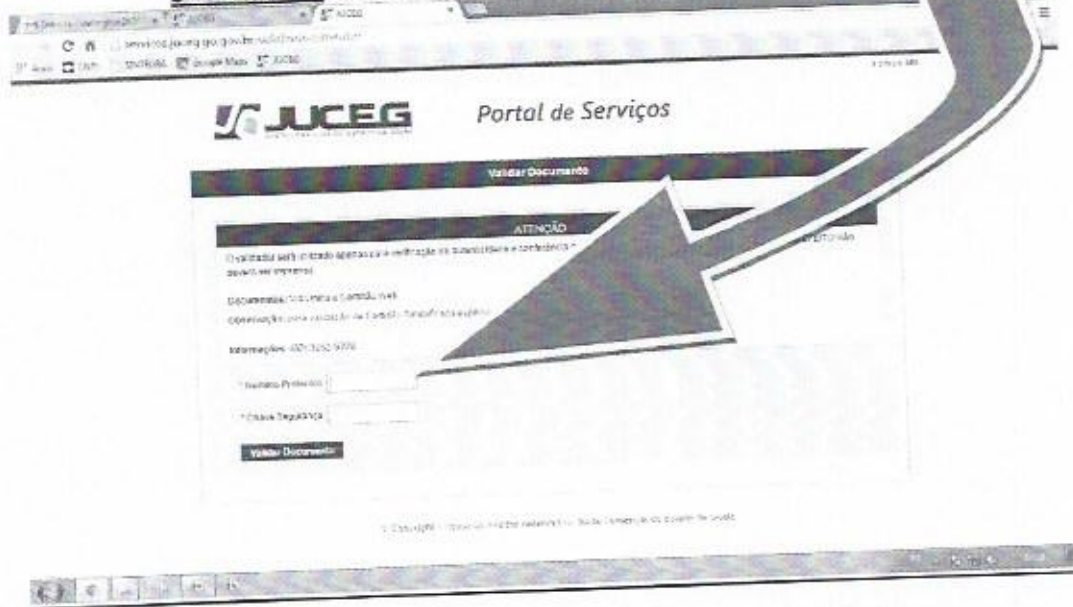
JUCEG

servicos.juceg.go.gov.br

Google Maps JUCEG

JUCEG

Portal de Serviços

Validar Documento

ATENÇÃO

O validador será utilizado apenas para verificação da autenticidade e conferência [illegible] deverá ser impresso.

Documentos: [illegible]

Observação: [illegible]

Informações: (62) 3252-5000

* Número Protocolo

* Chave Segurança

Validar Documento

© Copyright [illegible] Junta Comercial do Estado de Goiás